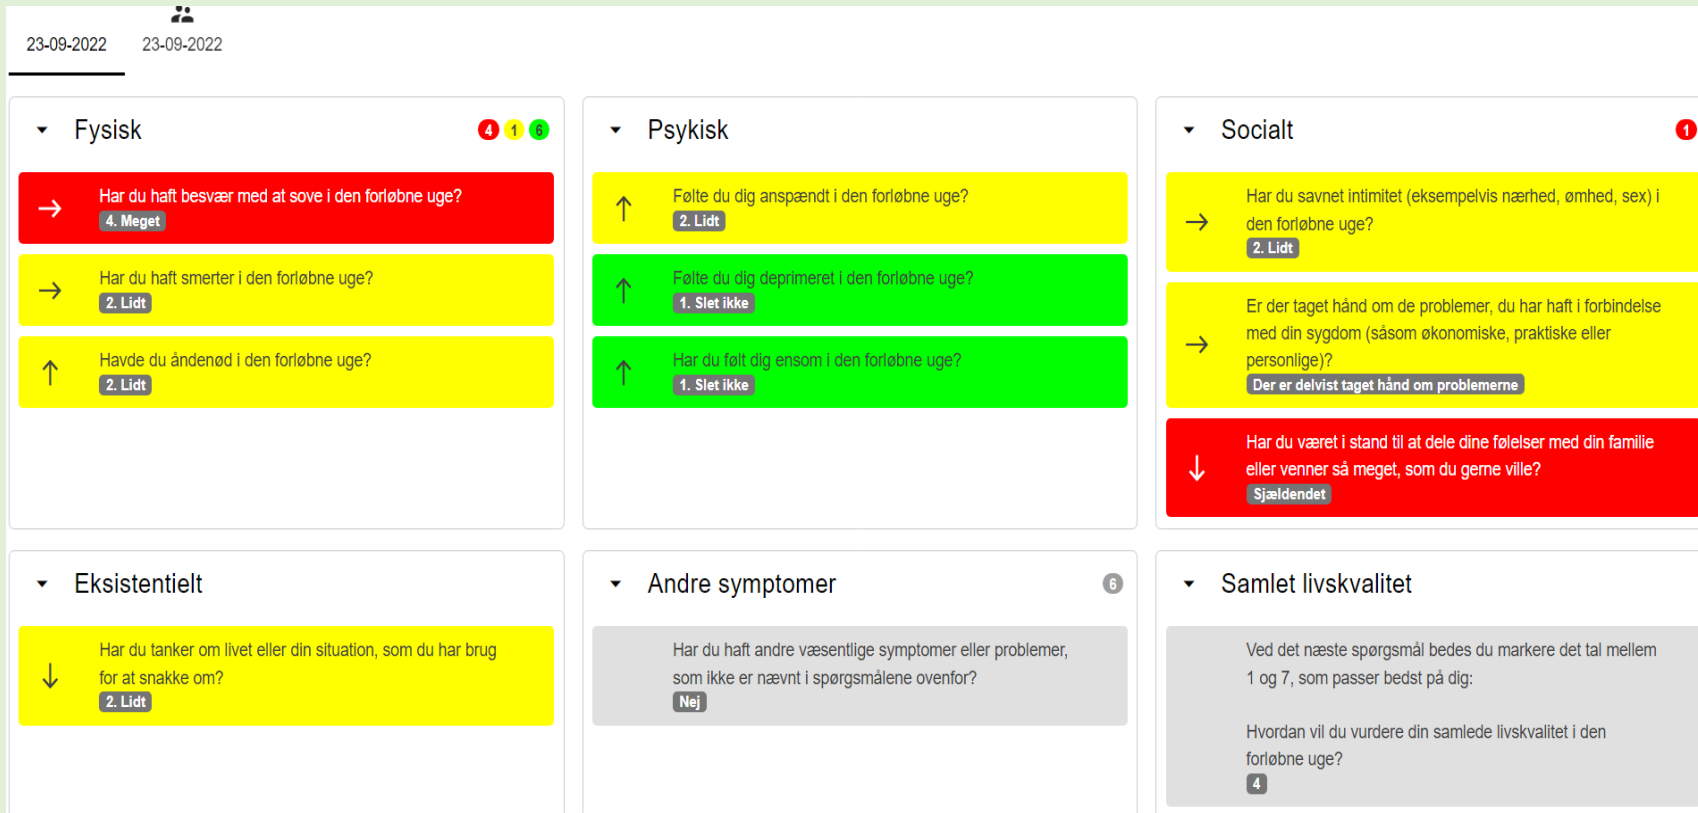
23-09-2022 23-09-2022

Fysisk 4 1 6

Har du haft besvær med at sove i den forløbne uge?
4. Meget

Har du haft smerter i den forløbne uge?
2. Lidt

Havde du åndenød i den forløbne uge?
2. Lidt

Psykisk

Følte du dig anspændt i den forløbne uge?
2. Lidt

Følte du dig deprimeret i den forløbne uge?
1. Slet ikke

Har du følt dig ensom i den forløbne uge?
1. Slet ikke

Socialt 1

Har du savnet intimitet (eksempelvis nærhed, ømhed, sex) i den forløbne uge?
2. Lidt

Er der taget hånd om de problemer, du har haft i forbindelse med din sygdom (såsom økonomiske, praktiske eller personlige)?
Der er delvist taget hånd om problemerne

Har du været i stand til at dele dine følelser med din familie eller venner så meget, som du gerne ville?
Sjældendet

Eksistentielt

Har du tanker om livet eller din situation, som du har brug for at snakke om?
2. Lidt

Andre symptomer 6

Har du haft andre væsentlige symptomer eller problemer, som ikke er nævnt i spørgsmålene ovenfor?
Nej

Samlet livskvalitet

Ved det næste spørgsmål bedes du markere det tal mellem 1 og 7, som passer bedst på dig:

Hvordan vil du vurdere din samlede livskvalitet i den forløbne uge?
4